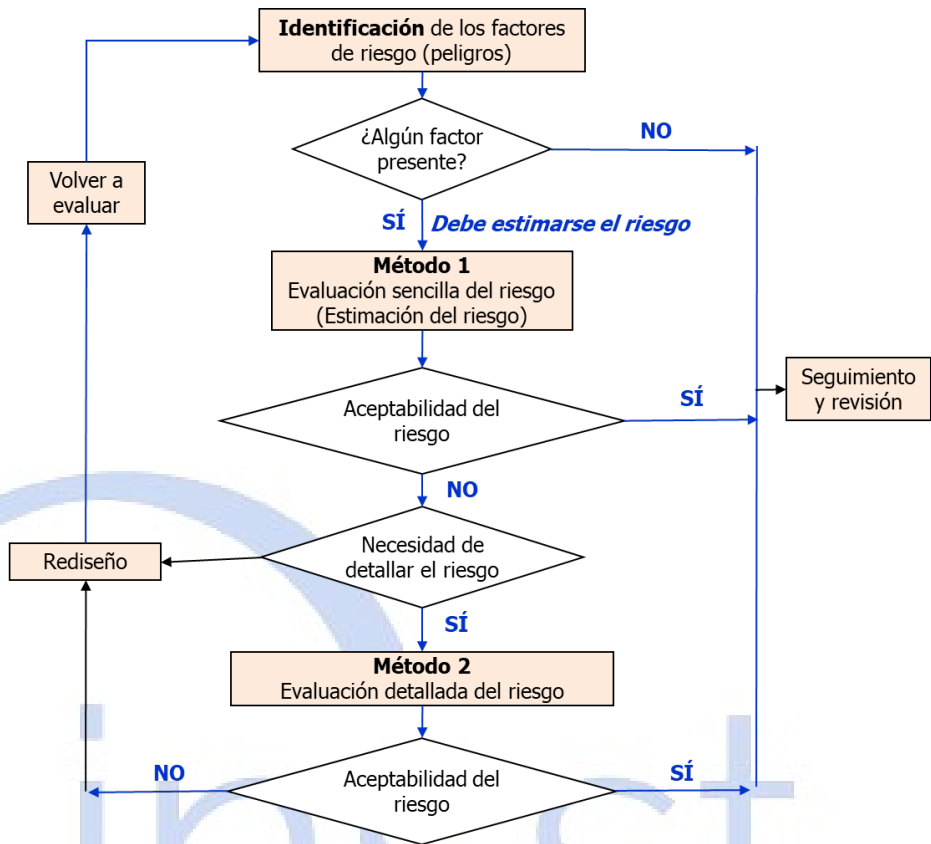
Identificación de los factores de riesgo (peligros)

¿Algún factor presente?

NO

Volver a evaluar

SÍ

Debe estimarse el riesgo

Método 1
Evaluación sencilla del riesgo
(Estimación del riesgo)

Aceptabilidad del riesgo

SÍ

Seguimiento y revisión

NO

Rediseño

Necesidad de detallar el riesgo

SÍ

Método 2
Evaluación detallada del riesgo

NO

Aceptabilidad del riesgo

SÍ